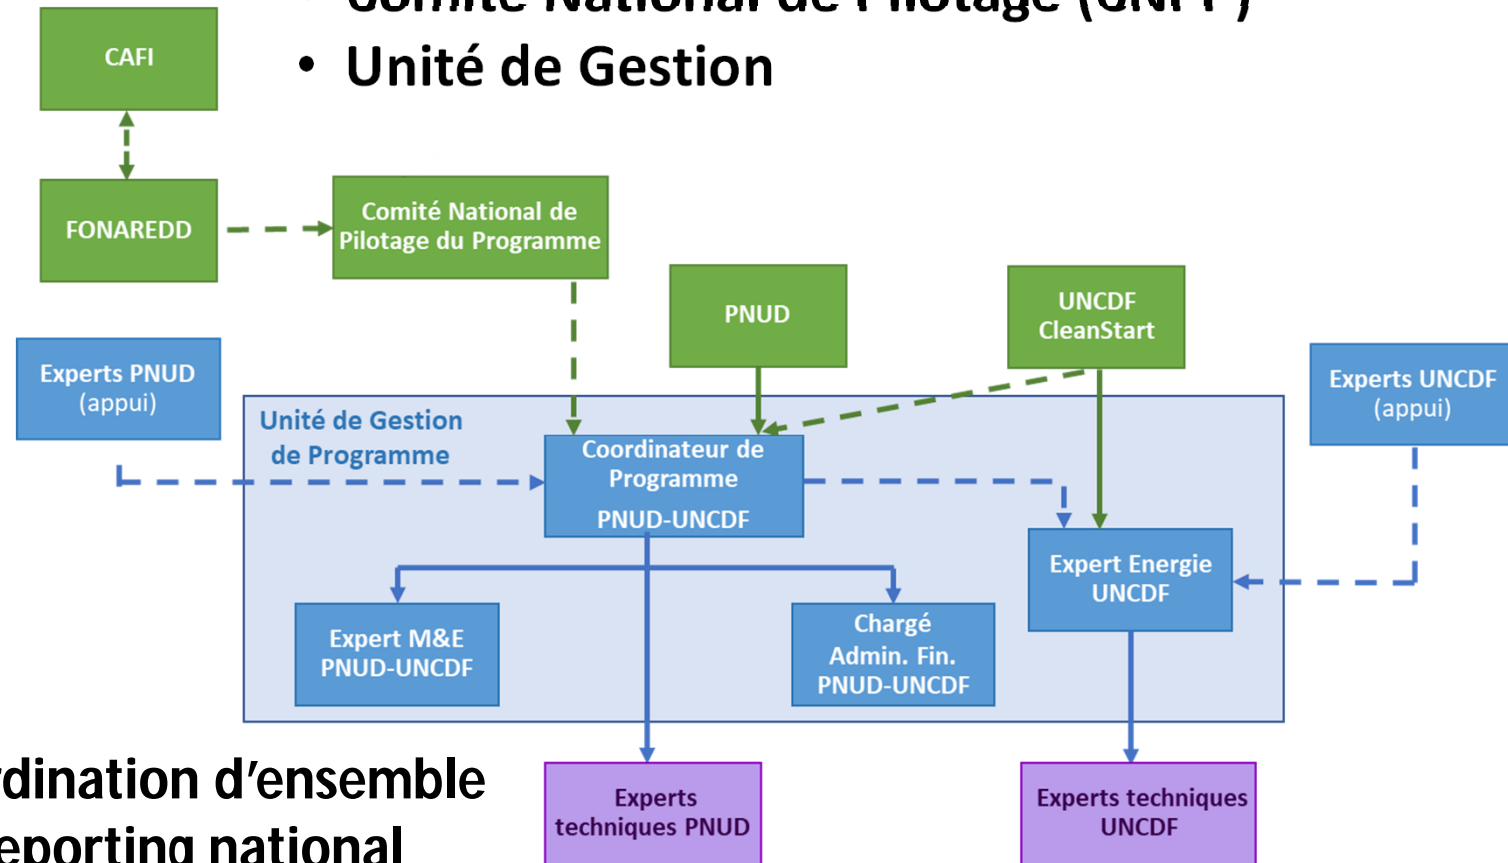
• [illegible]
• Unité de Gestion

CAFI

FONAREDD

Comité National de Pilotage du Programme

PNUD

UNCDF CleanStart

Experts PNUD (appui)

Experts UNCDF (appui)

Unité de Gestion de Programme

Coordinateur de Programme PNUD-UNCDF

Expert Energie UNCDF

Expert M&E PNUD-UNCDF

Chargé Admin. Fin. PNUD-UNCDF

Experts techniques PNUD

Experts techniques UNCDF

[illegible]rdination d'ensemble
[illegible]eporting national